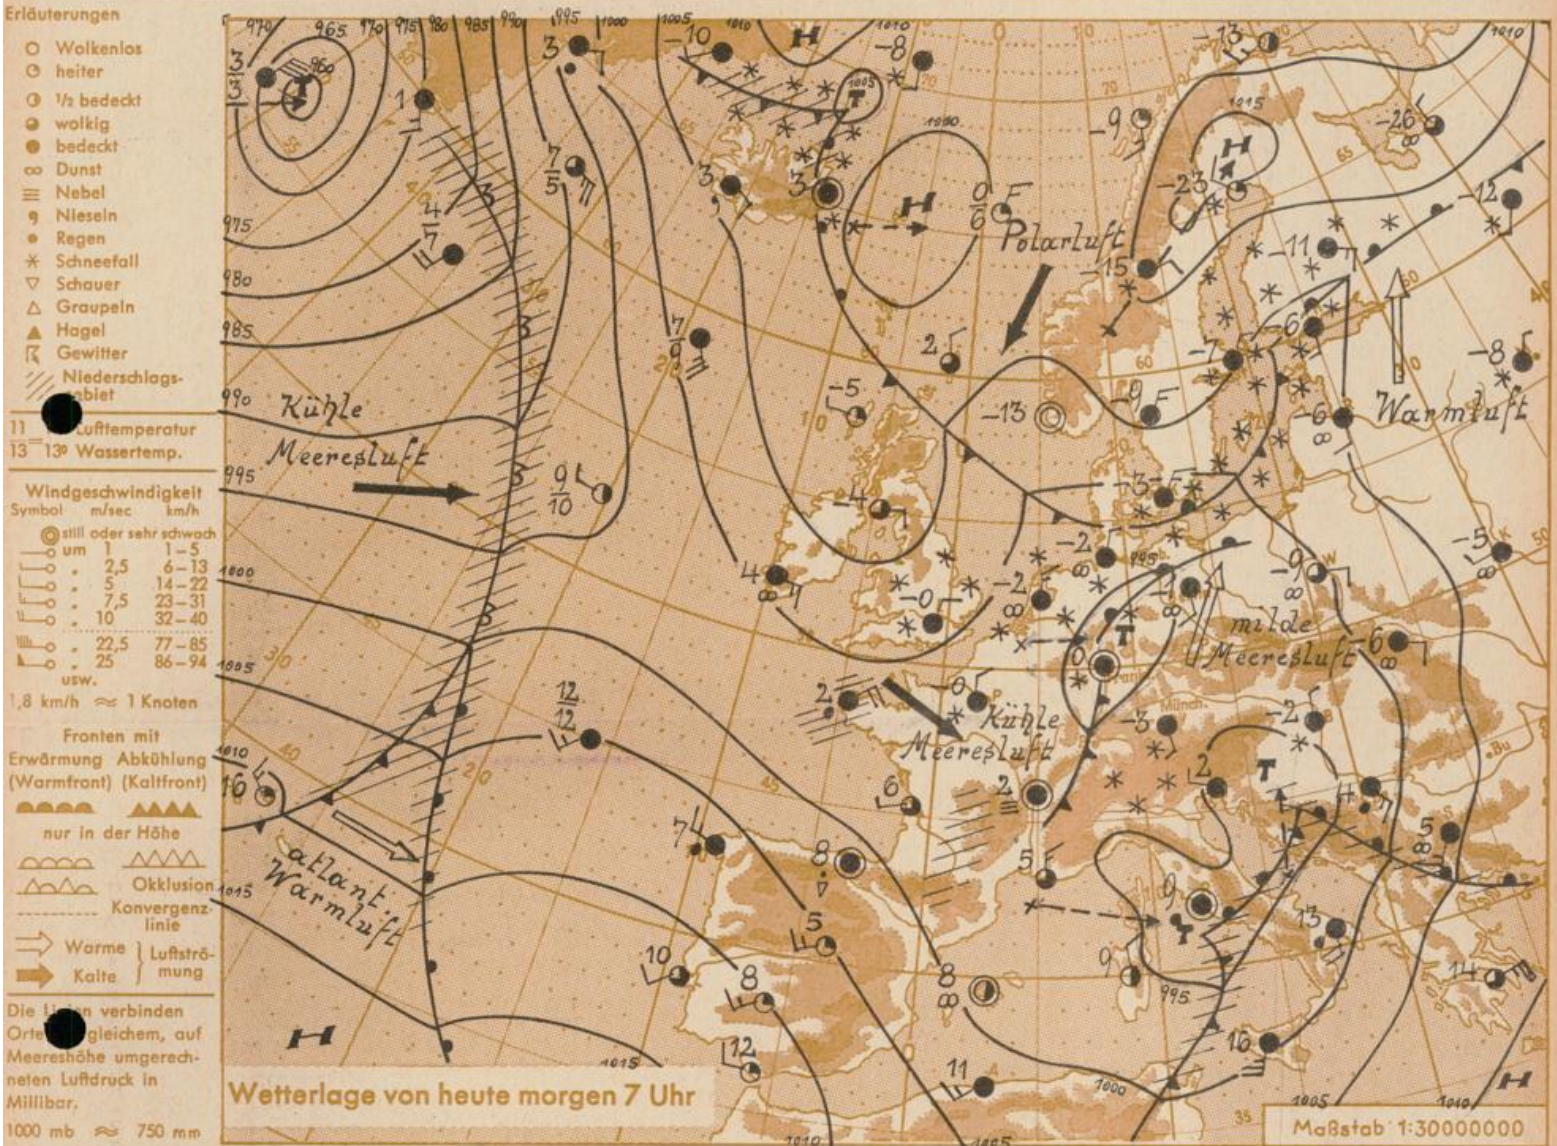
Erläuterungen
Wolkenlos
heiter
½ bedeckt
wolkig
bedeckt
Dunst
Nebel
Nieseln
Regen
Schneefall
Schauer
Graupeln
Hagel
Gewitter
Niederschlagsgebiet

11 Lufttemperatur
13 13° Wassertemp.

Windgeschwindigkeit
Symbol m/sec km/h
still oder sehr schwach
um 1 1-5
„ 2,5 6-13
„ 5 14-22
„ 7,5 23-31
„ 10 32-40
„ 22,5 77-85
„ 25 86-94
usw.
1,8 km/h ≈ 1 Knoten

Fronten mit
Erwärmung (Warmfront) Abkühlung (Kaltfront)
nur in der Höhe
Okklusion
Konvergenzlinie
Warme Kalte Luftströmung

Die Linien verbinden Orte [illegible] gleichem, auf Meereshöhe umgerechneten Luftdruck in Millibar.
1000 mb ≈ 750 mm

Kühle Meeresluft
Polarluft
Warmluft
milde Meeresluft
Kühle Meeresluft
atlant. Warmluft
H
T
Wetterlage von heute morgen 7 Uhr
Maßstab 1:30000000